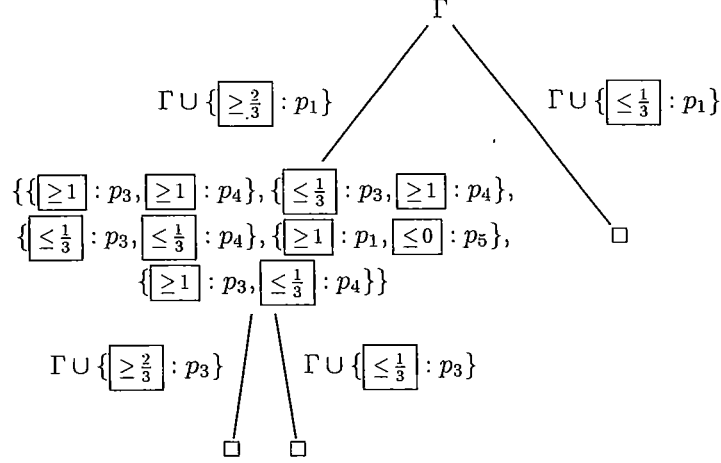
$\Gamma$

$\Gamma \cup \{\boxed{\geq \frac{2}{3}} : p_1\}$

$\Gamma \cup \{\boxed{\leq \frac{1}{3}} : p_1\}$

$\{\{\boxed{\geq 1} : p_3, \boxed{\geq 1} : p_4\}, \{\boxed{\leq \frac{1}{3}} : p_3, \boxed{\geq 1} : p_4\},$
$\{\boxed{\leq \frac{1}{3}} : p_3, \boxed{\leq \frac{1}{3}} : p_4\}, \{\boxed{\geq 1} : p_1, \boxed{\leq 0} : p_5\},$
$\{\boxed{\geq 1} : p_3, \boxed{\leq \frac{1}{3}} : p_4\}\}$

$\Box$

$\Gamma \cup \{\boxed{\geq \frac{2}{3}} : p_3\}$

$\Gamma \cup \{\boxed{\leq \frac{1}{3}} : p_3\}$

$\Box$ $\Box$